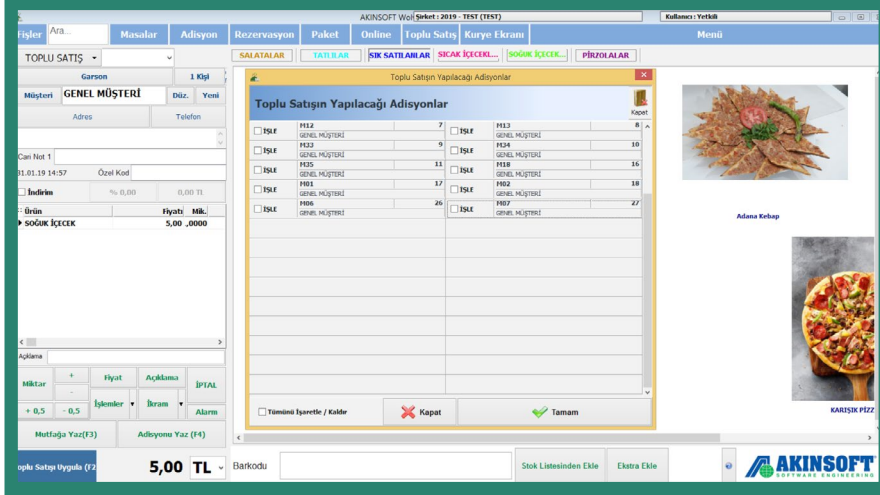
AKINSOFT Wol Şirket : 2019 - TEST (TEST) Kullanıcı : Yetkili

Fişler Ara... Masalar Adisyon Rezervasyon Paket Online Toplu Satış Kurye Ekranı Menü

TOPLU SATIŞ

SALATALAR TATLILAR SIK SATILANLAR SICAK İÇECEKL... SOĞUK İÇECEK... PİRZOLALAR

Garson 1 Kişi
Müşteri GENEL MÜŞTERİ Düz. Yeni
Adres Telefon
Cari Not 1
31.01.19 14:57 Özel Kod
İndirim % 0,00 0,00 TL

| Ürün | Fiyatı | Mik. |
|---|---|---|
| SOĞUK İÇECEK | 5,00 | ,0000 |

Açıklama
Miktar + - Fiyat Açıklama İPTAL
+ 0,5 - 0,5 İşlemler İkram Alarm
Mutfağa Yaz(F3) Adisyonu Yaz (F4)
Toplu Satışı Uygula (F2 5,00 TL Barkodu Stok Listesinden Ekle Ekstra Ekle

Toplu Satışın Yapılacağı Adisyonlar

Toplu Satışın Yapılacağı Adisyonlar Kapat

| | | | |
|---|---|---|---|
| İŞLE | M12 7 GENEL MÜŞTERİ | İŞLE | M13 8 GENEL MÜŞTERİ |
| İŞLE | M23 9 GENEL MÜŞTERİ | İŞLE | M34 10 GENEL MÜŞTERİ |
| İŞLE | M35 11 GENEL MÜŞTERİ | İŞLE | M18 16 GENEL MÜŞTERİ |
| İŞLE | M01 17 GENEL MÜŞTERİ | İŞLE | M02 18 GENEL MÜŞTERİ |
| İŞLE | M06 26 GENEL MÜŞTERİ | İŞLE | M07 27 GENEL MÜŞTERİ |

Tümünü İşaretle / Kaldır Kapat Tamam

Adana Kebap
KARIŞIK PİZZ

AKINSOFT SOFTWARE ENGINEERING